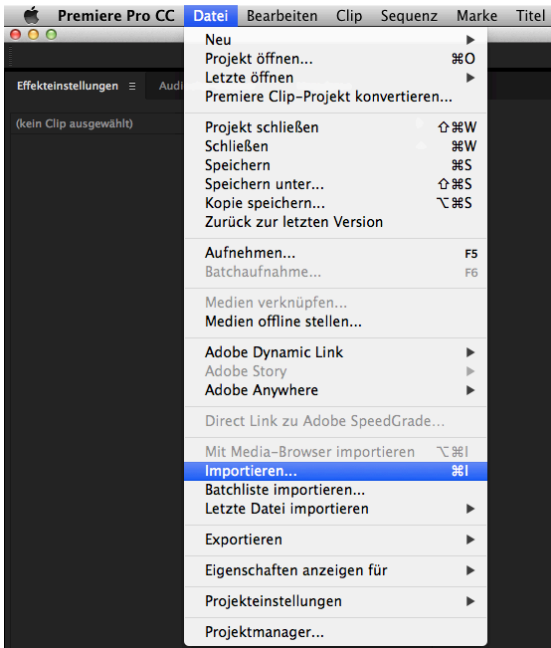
Premiere Pro CC Datei Bearbeiten Clip Sequenz Marke Titel

Effekteinstellungen ≡ Audi

(kein Clip ausgewählt)

Neu ▶
Projekt öffnen... ⌘O
Letzte öffnen ▶
Premiere Clip-Projekt konvertieren...

Projekt schließen ⇧⌘W
Schließen ⌘W
Speichern ⌘S
Speichern unter... ⇧⌘S
Kopie speichern... ⌥⌘S
Zurück zur letzten Version

Aufnehmen... F5
Batchaufnahme... F6

Medien verknüpfen...
Medien offline stellen...

Adobe Dynamic Link ▶
Adobe Story ▶
Adobe Anywhere ▶

Direct Link zu Adobe SpeedGrade...

Mit Media-Browser importieren ⌥⌘I
Importieren... ⌘I
Batchliste importieren...
Letzte Datei importieren ▶

Exportieren ▶

Eigenschaften anzeigen für ▶

Projekteinstellungen ▶

Projektmanager...